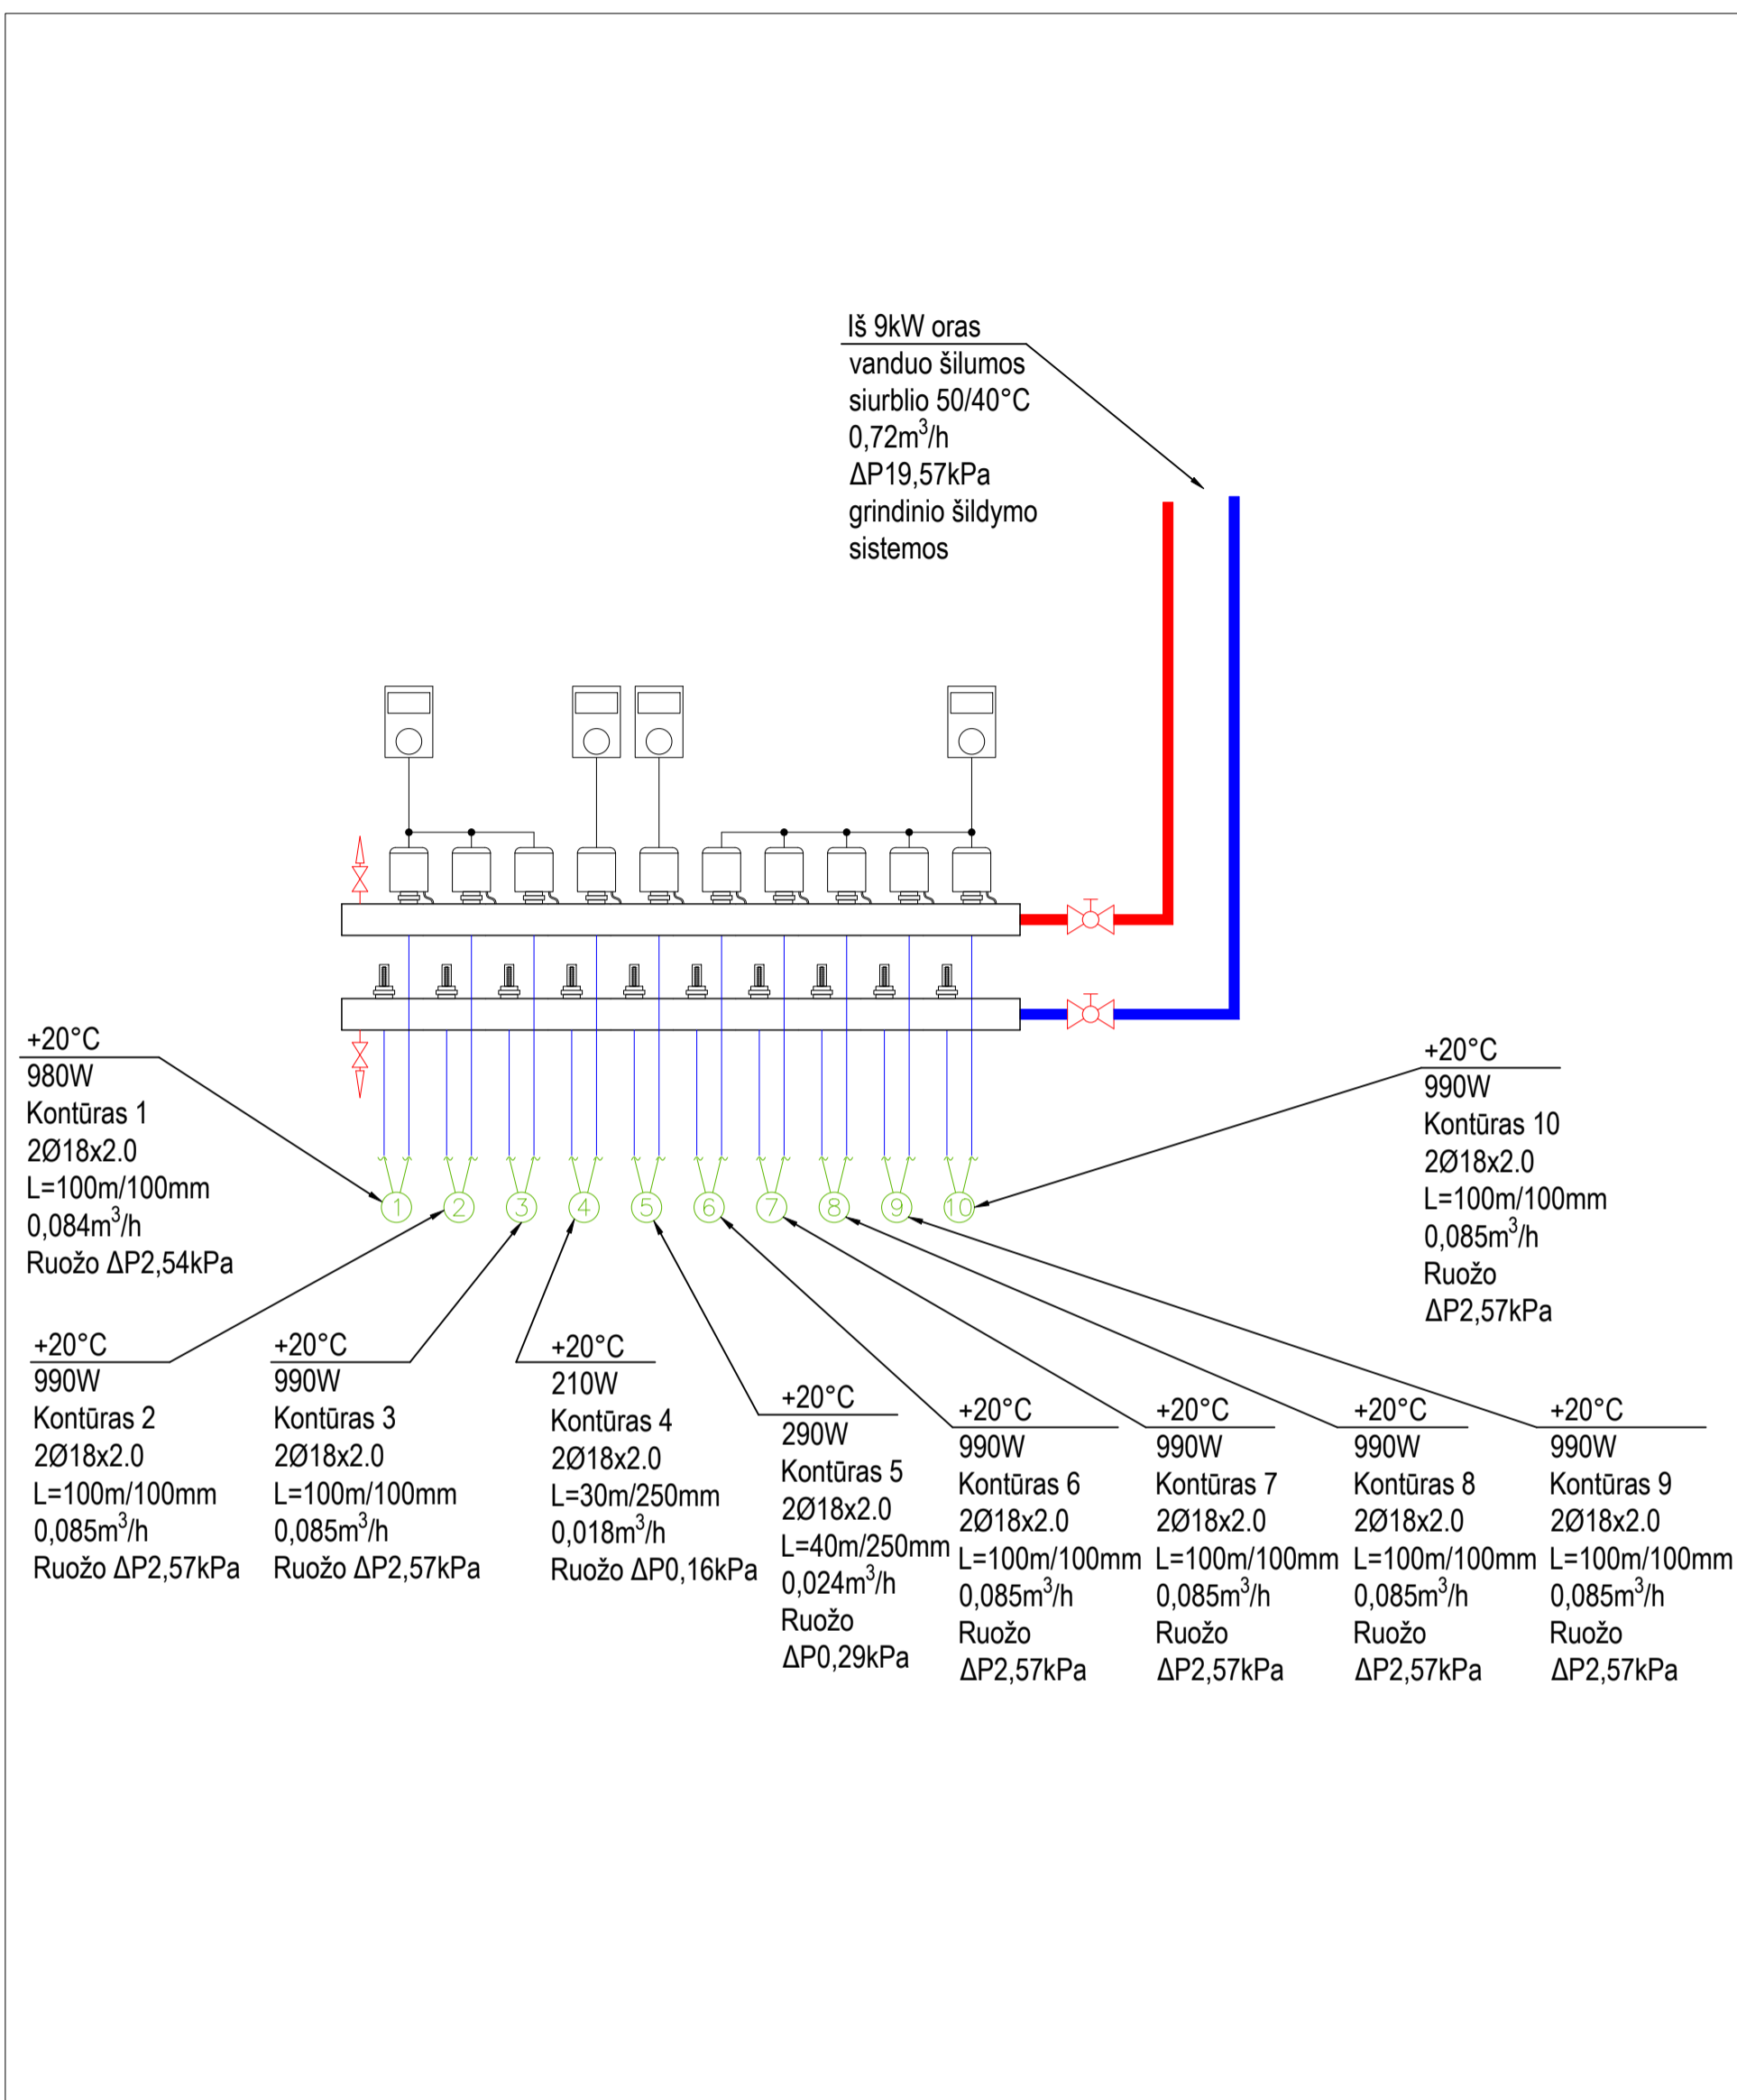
Iš 9kW oras vanduo šilumos siurblio 50/40°C $0,72m^3/h$ ΔP19,57kPa grindinio šildymo sistemos

+20°C
980W
Kontūras 1
2Ø18x2.0
L=100m/100mm
$0,084m^3/h$
Ruožo ΔP2,54kPa

1 2 3 4 5 6 7 8 9 10

+20°C
990W
Kontūras 10
2Ø18x2.0
L=100m/100mm
$0,085m^3/h$
Ruožo
ΔP2,57kPa

+20°C
990W
Kontūras 2
2Ø18x2.0
L=100m/100mm
$0,085m^3/h$
Ruožo ΔP2,57kPa

+20°C
990W
Kontūras 3
2Ø18x2.0
L=100m/100mm
$0,085m^3/h$
Ruožo ΔP2,57kPa

+20°C
210W
Kontūras 4
2Ø18x2.0
L=30m/250mm
$0,018m^3/h$
Ruožo ΔP0,16kPa

+20°C
290W
Kontūras 5
2Ø18x2.0
L=40m/250mm
$0,024m^3/h$
Ruožo
ΔP0,29kPa

+20°C
990W
Kontūras 6
2Ø18x2.0
L=100m/100mm
$0,085m^3/h$
Ruožo
ΔP2,57kPa

+20°C
990W
Kontūras 7
2Ø18x2.0
L=100m/100mm
$0,085m^3/h$
Ruožo
ΔP2,57kPa

+20°C
990W
Kontūras 8
2Ø18x2.0
L=100m/100mm
$0,085m^3/h$
Ruožo
ΔP2,57kPa

+20°C
990W
Kontūras 9
2Ø18x2.0
L=100m/100mm
$0,085m^3/h$
Ruožo
ΔP2,57kPa